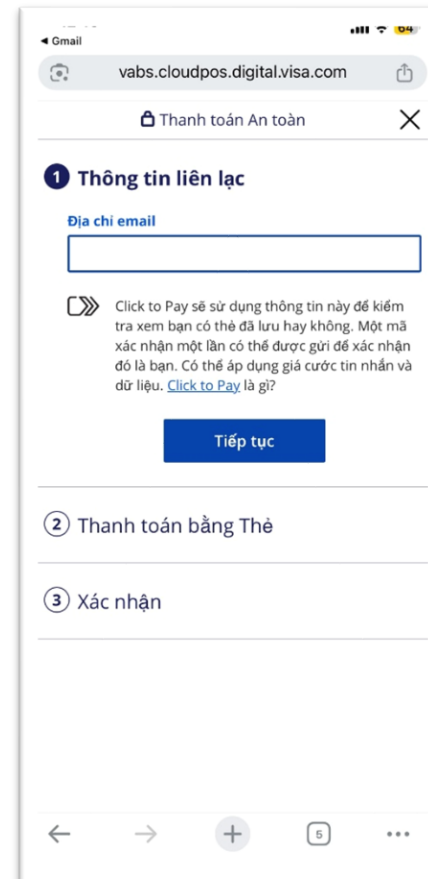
◂ Gmail
64

vabs.cloudpos.digital.visa.com

Thanh toán An toàn

1 Thông tin liên lạc

Địa chỉ email

Click to Pay sẽ sử dụng thông tin này để kiểm tra xem bạn có thẻ đã lưu hay không. Một mã xác nhận một lần có thể được gửi để xác nhận đó là bạn. Có thể áp dụng giá cước tin nhắn và dữ liệu. Click to Pay là gì?

Tiếp tục

2 Thanh toán bằng Thẻ

3 Xác nhận

5